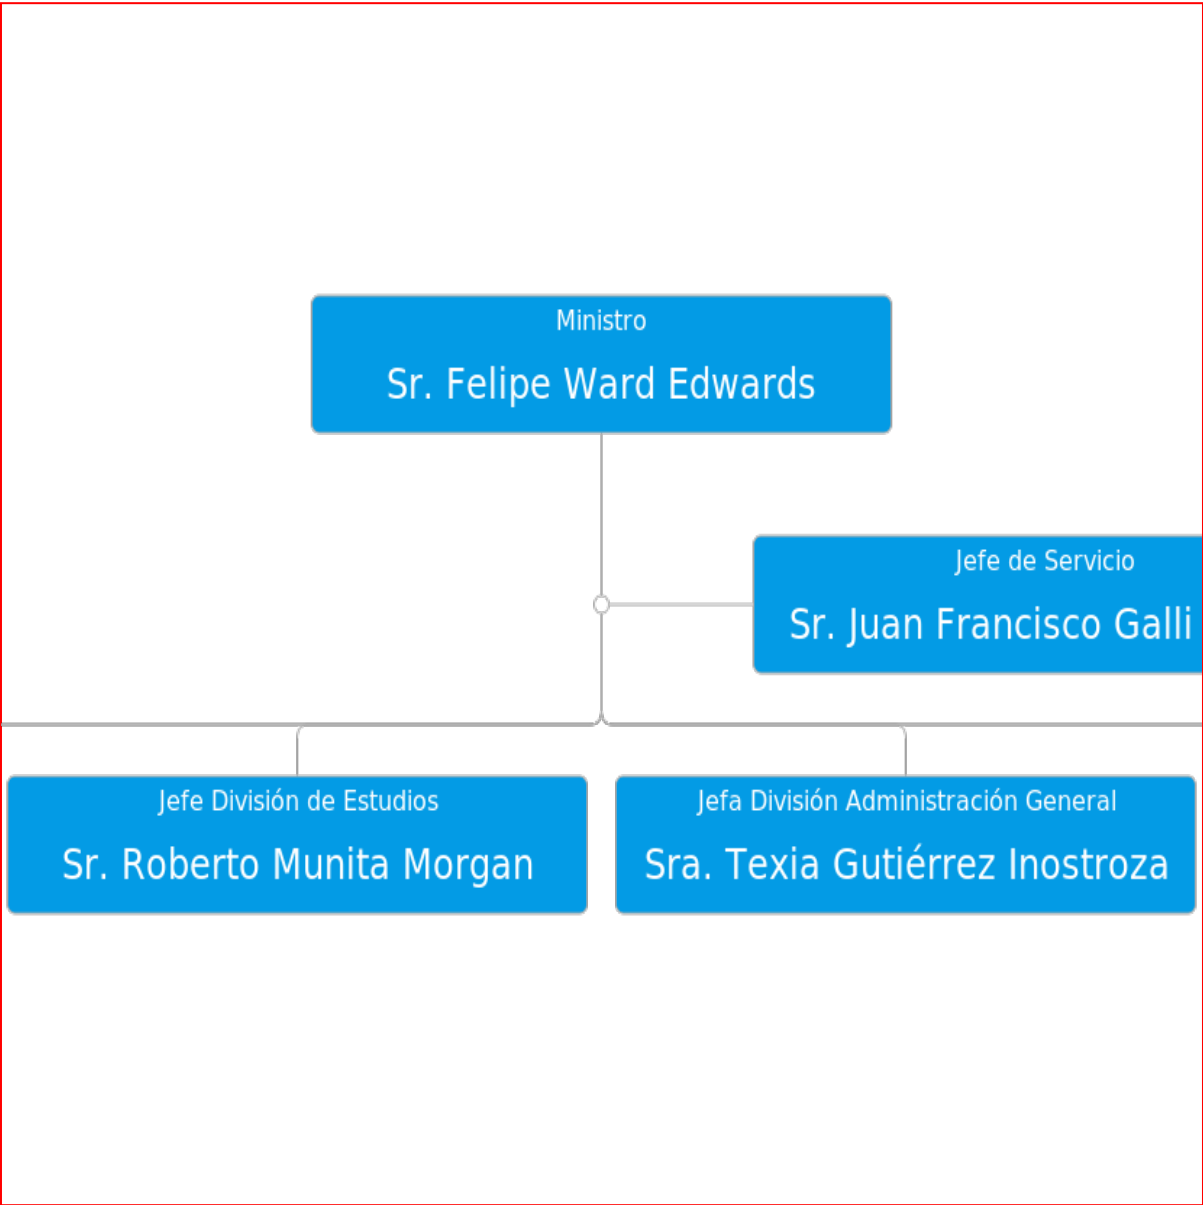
Ministro

Sr. Felipe Ward Edwards

Jefe de Servicio

Sr. Juan Francisco Galli

Jefe División de Estudios

Sr. Roberto Munita Morgan

Jefa División Administración General

Sra. Texia Gutiérrez Inostroza